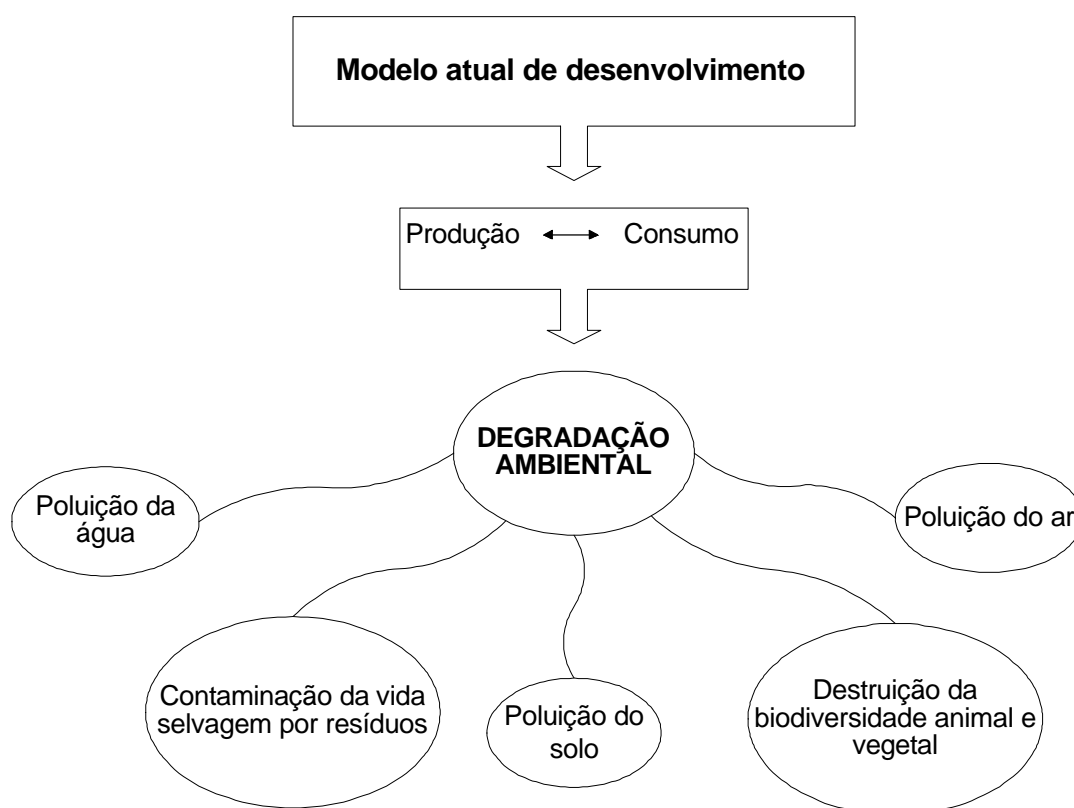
Modelo atual de desenvolvimento

Produção ⟷ Consumo

DEGRADAÇÃO AMBIENTAL

Poluição da água

Poluição do ar

Contaminação da vida selvagem por resíduos

Poluição do solo

Destruição da biodiversidade animal e vegetal